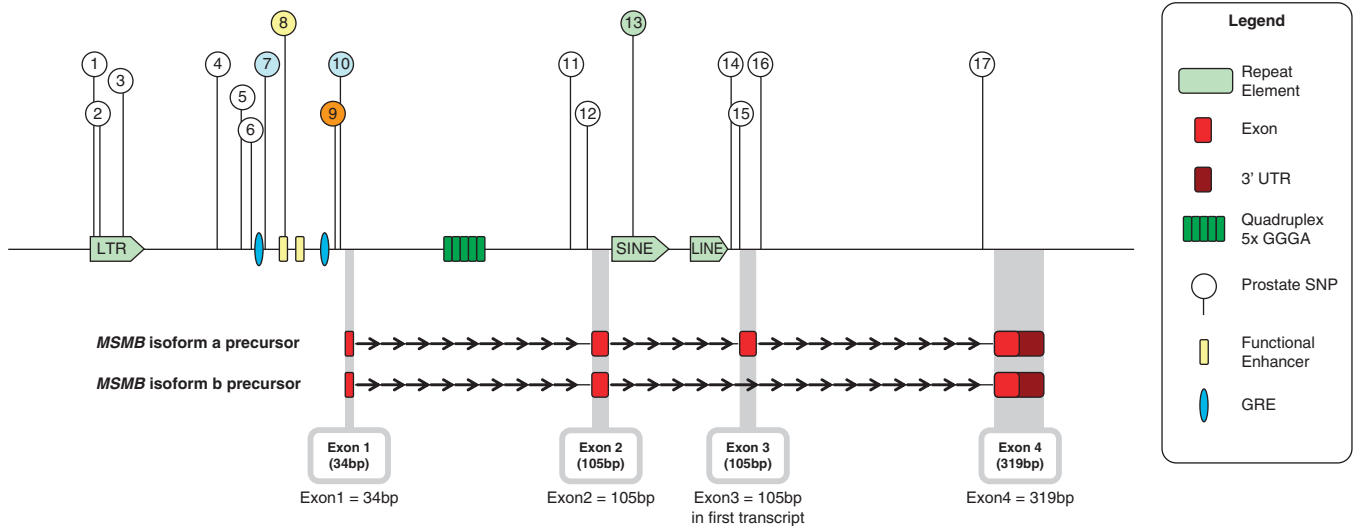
8
13
1
3
4
7
10
11
14
16
17
2
5
12
15
9
6
LTR
SINE
LINE

***MSMB*** **isoform a precursor**
***MSMB*** **isoform b precursor**

**Exon 1 (34bp)**
Exon1 = 34bp
**Exon 2 (105bp)**
Exon2 = 105bp
**Exon 3 (105bp)**
Exon3 = 105bp in first transcript
**Exon 4 (319bp)**
Exon4 = 319bp

**Legend**
Repeat Element
Exon
3' UTR
Quadruplex 5x GGGA
Prostate SNP
Functional Enhancer
GRE